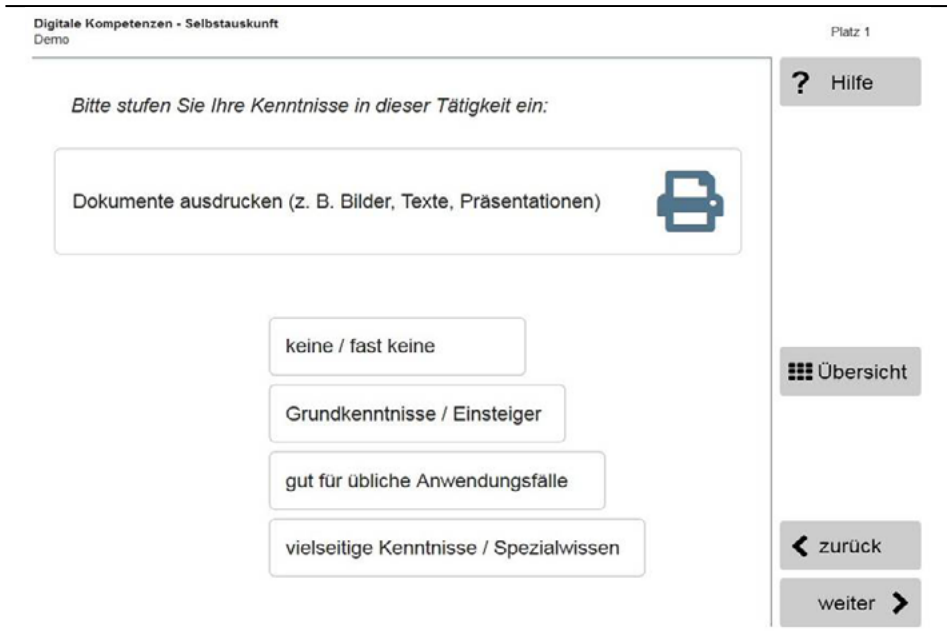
Digitale Kompetenzen - Selbstauskunft
Demo

Platz 1

? Hilfe

Bitte stufen Sie Ihre Kenntnisse in dieser Tätigkeit ein:

Dokumente ausdrucken (z. B. Bilder, Texte, Präsentationen)

keine / fast keine

Grundkenntnisse / Einsteiger

gut für übliche Anwendungsfälle

vielseitige Kenntnisse / Spezialwissen

Übersicht

zurück

weiter